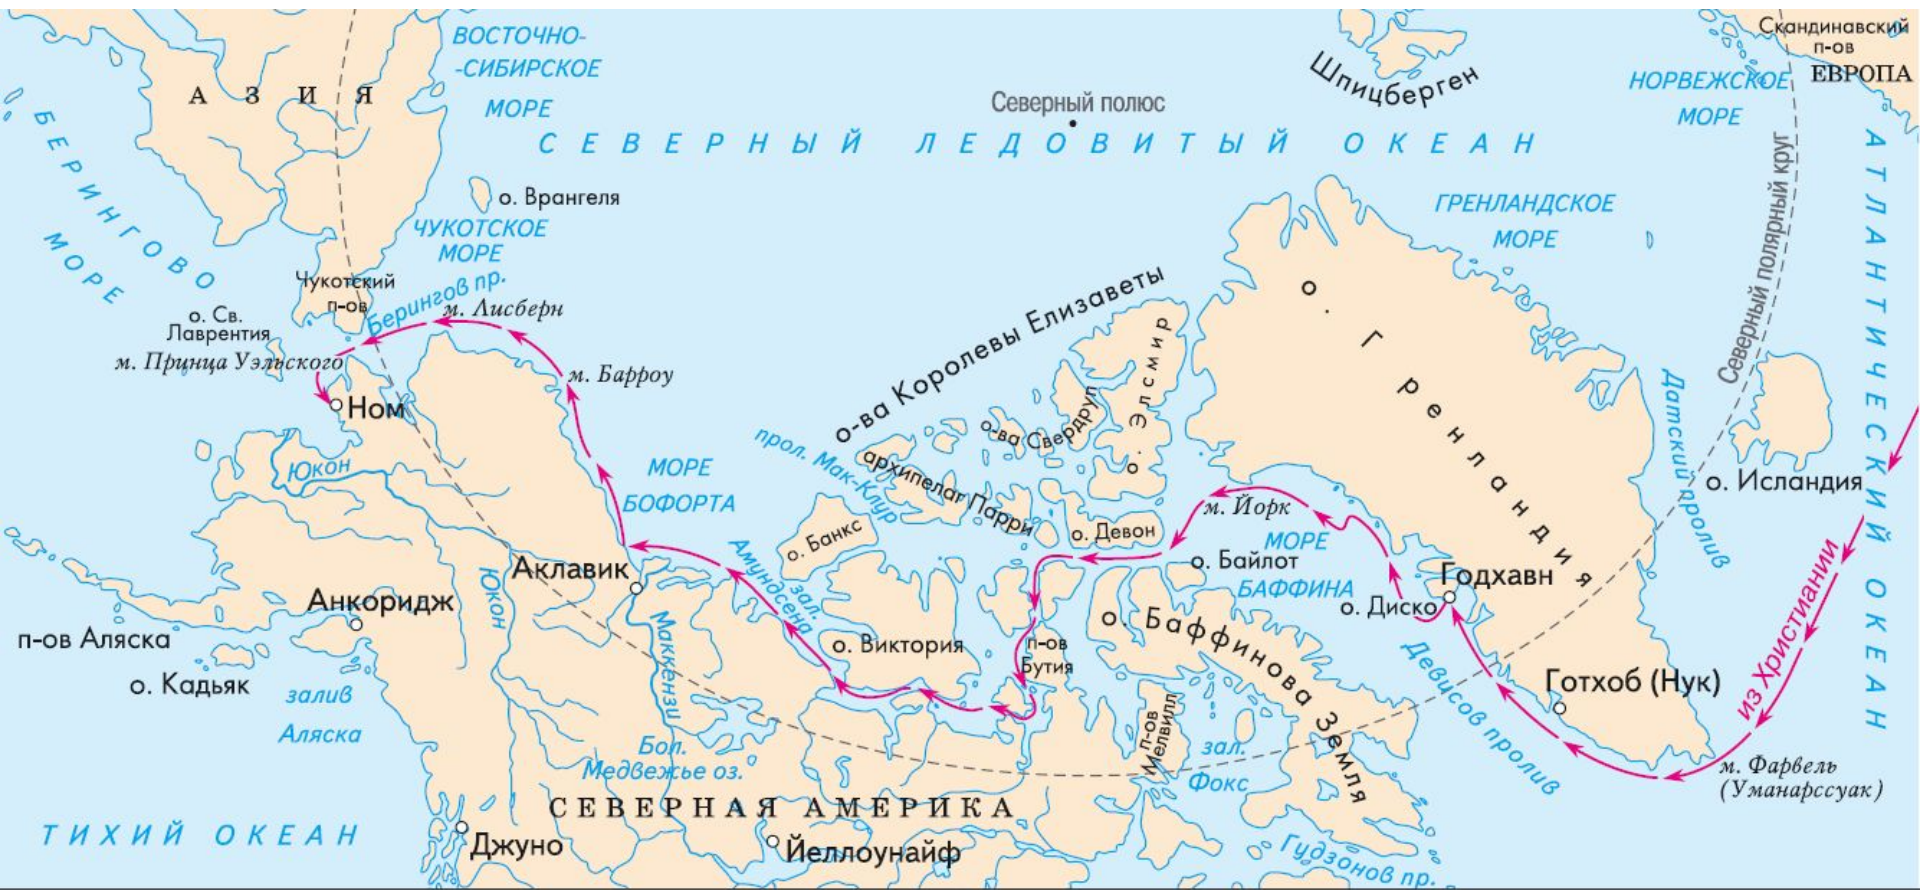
АЗИЯ
ВОСТОЧНО-СИБИРСКОЕ МОРЕ
Северный полюс
Шпицберген
Скандинавский п-ов
ЕВРОПА
НОРВЕЖСКОЕ МОРЕ
СЕВЕРНЫЙ ЛЕДОВИТЫЙ ОКЕАН
БЕРИНГОВО МОРЕ
о. Врангеля
ЧУКОТСКОЕ МОРЕ
Чукотский п-ов
Берингов пр.
о. Св. Лаврентия
м. Лисберн
м. Принца Уэльского
м. Барроу
Ном
Юкон
ГРЕНЛАНДСКОЕ МОРЕ
Северный полярный круг
АТЛАНТИЧЕСКИЙ ОКЕАН
о. Гренландия
о-ва Королевы Елизаветы
о. Элсмир
о-ва Свердруп
пром. Мак-Клур
архипелаг Парри
МОРЕ БОФОРТА
Датский пролив
о. Исландия
о. Девон
м. Йорк
о. Банкс
Амундсена зал.
о. Байлот
МОРЕ БАФФИНА
Годхавн
о. Диско
Аклавик
Анкоридж
Юкон
Маккензи
о. Виктория
п-ов Бутия
о. Баффинова Земля
из Христиании
п-ов Аляска
о. Кадьяк
залив Аляска
Бол. Медвежье оз.
п-ов Мелвилл
зал. Фокс
Девисов пролив
Готхоб (Нук)
м. Фарвель (Уманарссуак)
СЕВЕРНАЯ АМЕРИКА
ТИХИЙ ОКЕАН
Джуно
Йеллоунайф
Гудзонов пр.